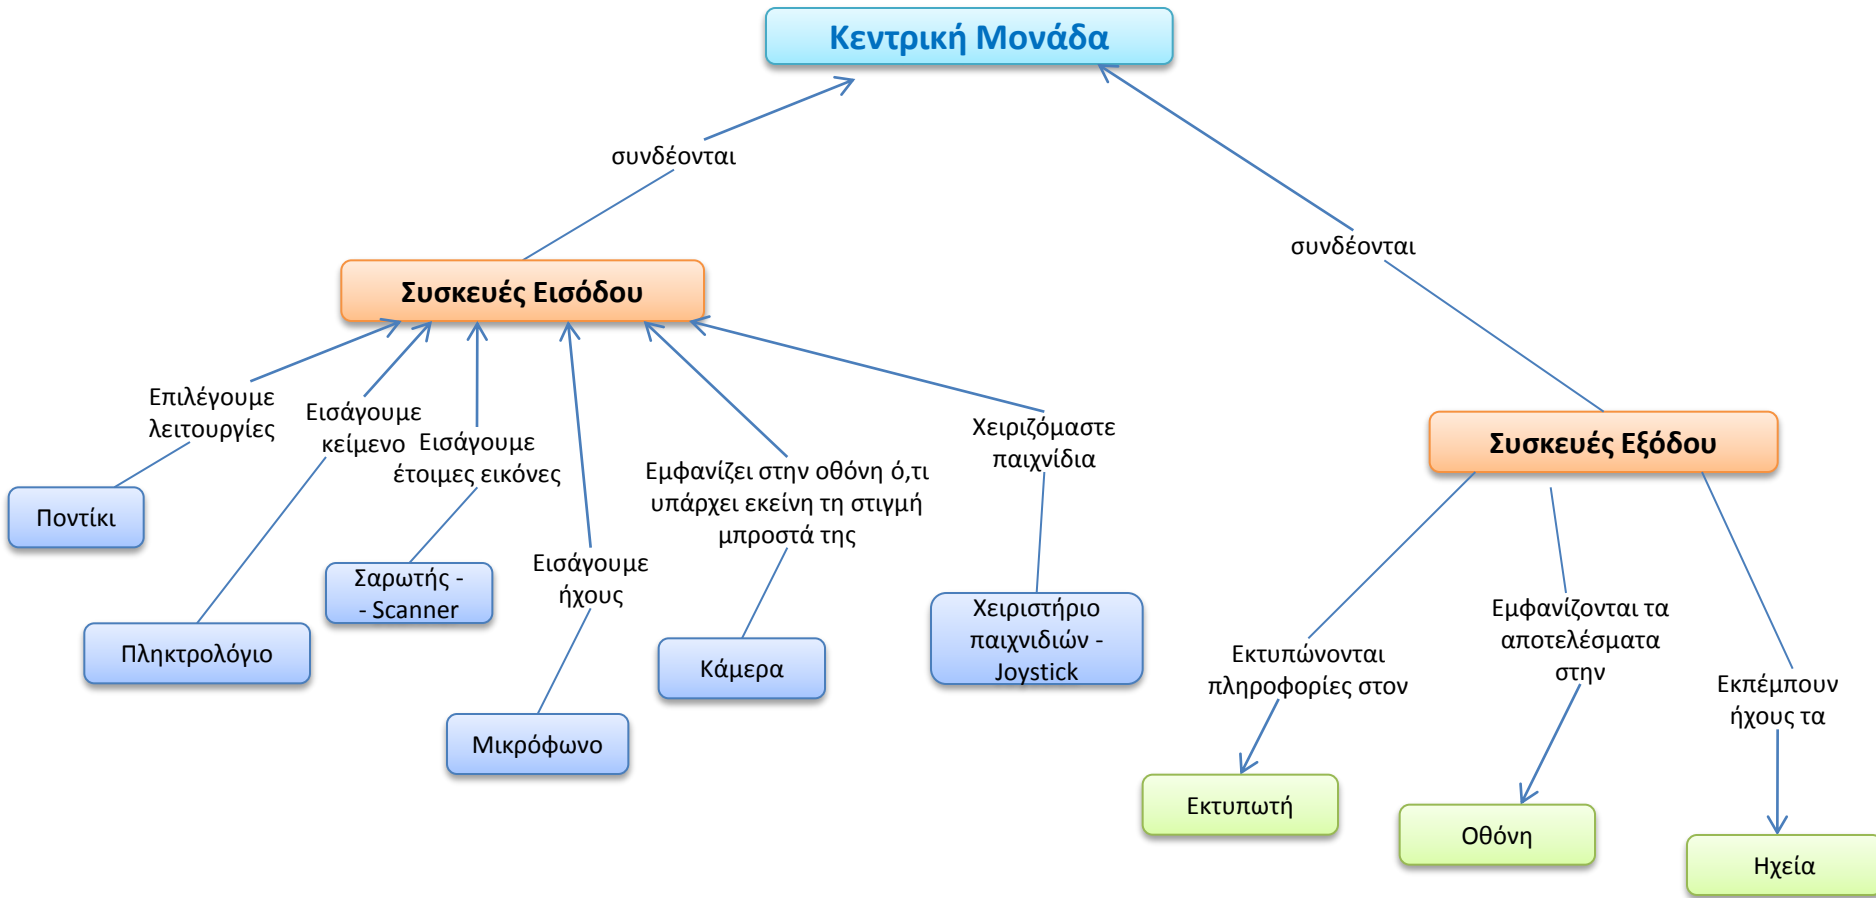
Κεντρική Μονάδα

συνδέονται

συνδέονται

Συσκευές Εισόδου

Συσκευές Εξόδου

Επιλέγουμε λειτουργίες

Ποντίκι

Εισάγουμε κείμενο

Πληκτρολόγιο

Εισάγουμε έτοιμες εικόνες

Σαρωτής - - Scanner

Εισάγουμε ήχους

Μικρόφωνο

Εμφανίζει στην οθόνη ό,τι υπάρχει εκείνη τη στιγμή μπροστά της

Κάμερα

Χειριζόμαστε παιχνίδια

Χειριστήριο παιχνιδιών - Joystick

Εκτυπώνονται πληροφορίες στον

Εκτυπωτή

Εμφανίζονται τα αποτελέσματα στην

Οθόνη

Εκπέμπουν ήχους τα

Ηχεία